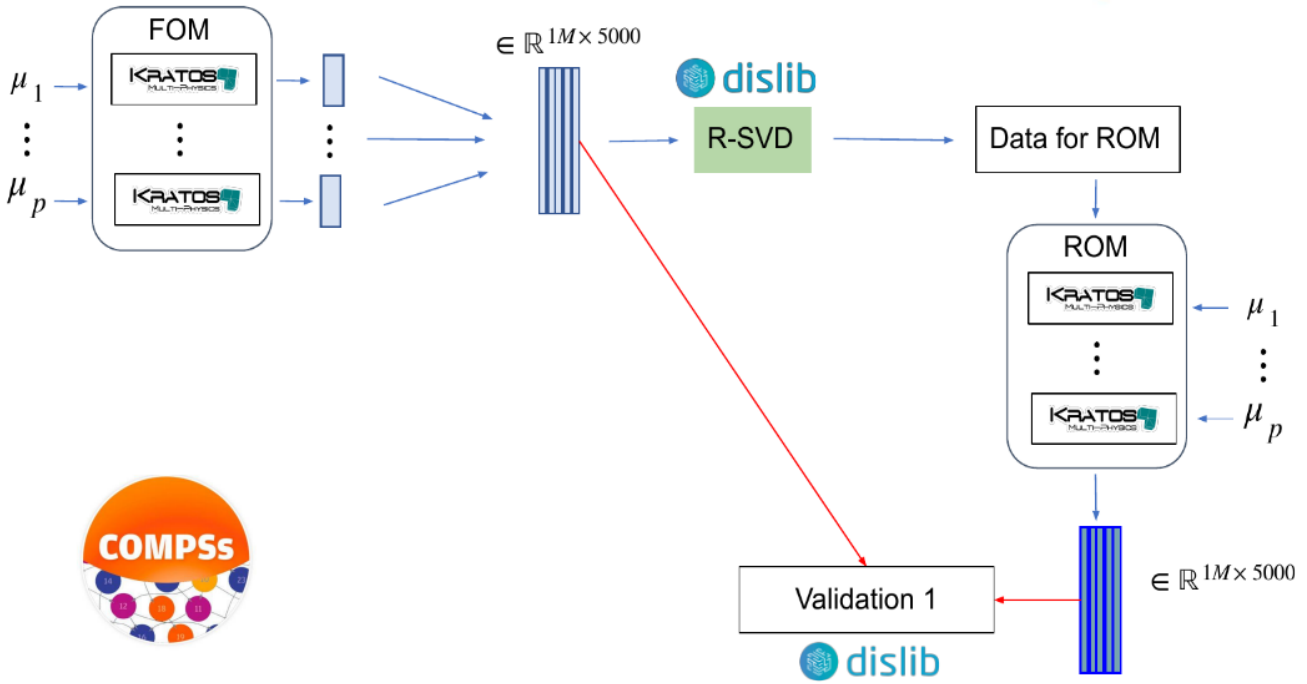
FOM

$\mu_1$

$\vdots$

$\mu_p$

KRATOS MULTI-PHYSICS

KRATOS MULTI-PHYSICS

$\in \mathbb{R}^{1M \times 5000}$

dislib

R-SVD

Data for ROM

ROM

KRATOS MULTI-PHYSICS

KRATOS MULTI-PHYSICS

$\mu_1$

$\vdots$

$\mu_p$

COMPSs

14 12 18 11 19 23

Validation 1

$\in \mathbb{R}^{1M \times 5000}$

dislib